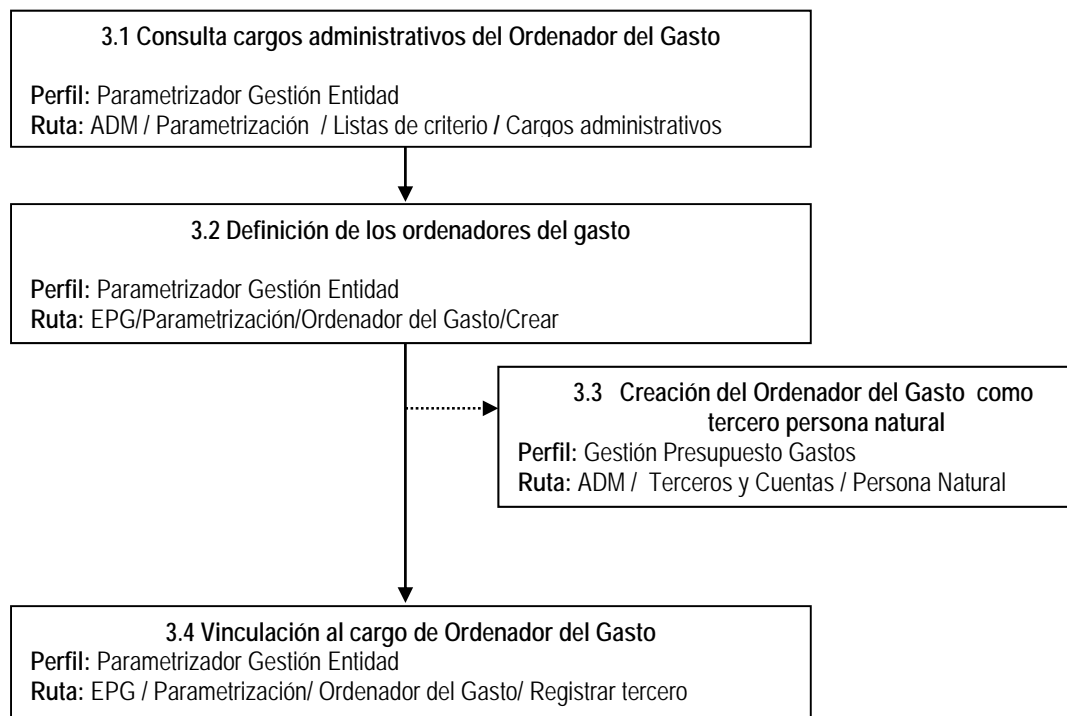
3.1 Consulta cargos administrativos del Ordenador del Gasto

Perfil: Parametrizador Gestión Entidad
Ruta: ADM / Parametrización / Listas de criterio / Cargos administrativos

3.2 Definición de los ordenadores del gasto

Perfil: Parametrizador Gestión Entidad
Ruta: EPG/Parametrización/Ordenador del Gasto/Crear

3.3 Creación del Ordenador del Gasto como tercero persona natural
Perfil: Gestión Presupuesto Gastos
Ruta: ADM / Terceros y Cuentas / Persona Natural

3.4 Vinculación al cargo de Ordenador del Gasto
Perfil: Parametrizador Gestión Entidad
Ruta: EPG / Parametrización/ Ordenador del Gasto/ Registrar tercero